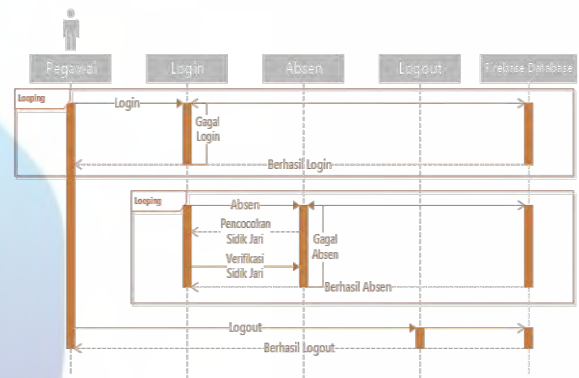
Pegawai

Login

Absen

Logout

Firebase Database

Looping

Login

Gagal Login

Berhasil Login

Looping

Absen

Pencocokan Sidik Jari

Verifikasi Sidik Jari

Gagal Absen

Berhasil Absen

Logout

Berhasil Logout